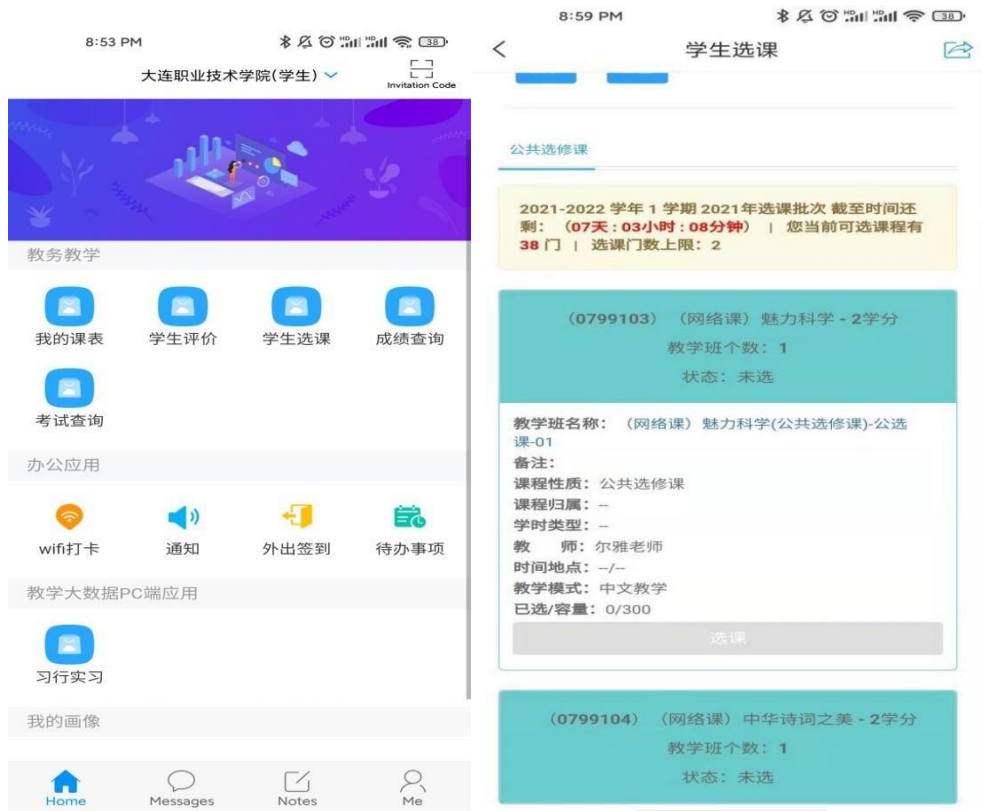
8:53 PM

38

大连职业技术学院(学生)

Invitation Code

教务教学

我的课表

学生评价

学生选课

成绩查询

考试查询

办公应用

wifi打卡

通知

外出签到

待办事项

教学大数据PC端应用

习行实习

我的画像

Home

Messages

Notes

Me

8:59 PM

38

<

学生选课

公共选修课

2021-2022 学年 1 学期 2021年选课批次 截至时间还剩：（07天：03小时：08分钟） | 您当前可选课程有 38 门 | 选课门数上限：2

（0799103） （网络课）魅力科学 - 2学分

教学班个数：1

状态：未选

教学班名称：（网络课）魅力科学(公共选修课)-公选课-01

备注：

课程性质：公共选修课

课程归属：--

学时类型：--

教 师：尔雅老师

时间地点：--/--

教学模式：中文教学

已选/容量：0/300

选课

（0799104） （网络课）中华诗词之美 - 2学分

教学班个数：1

状态：未选